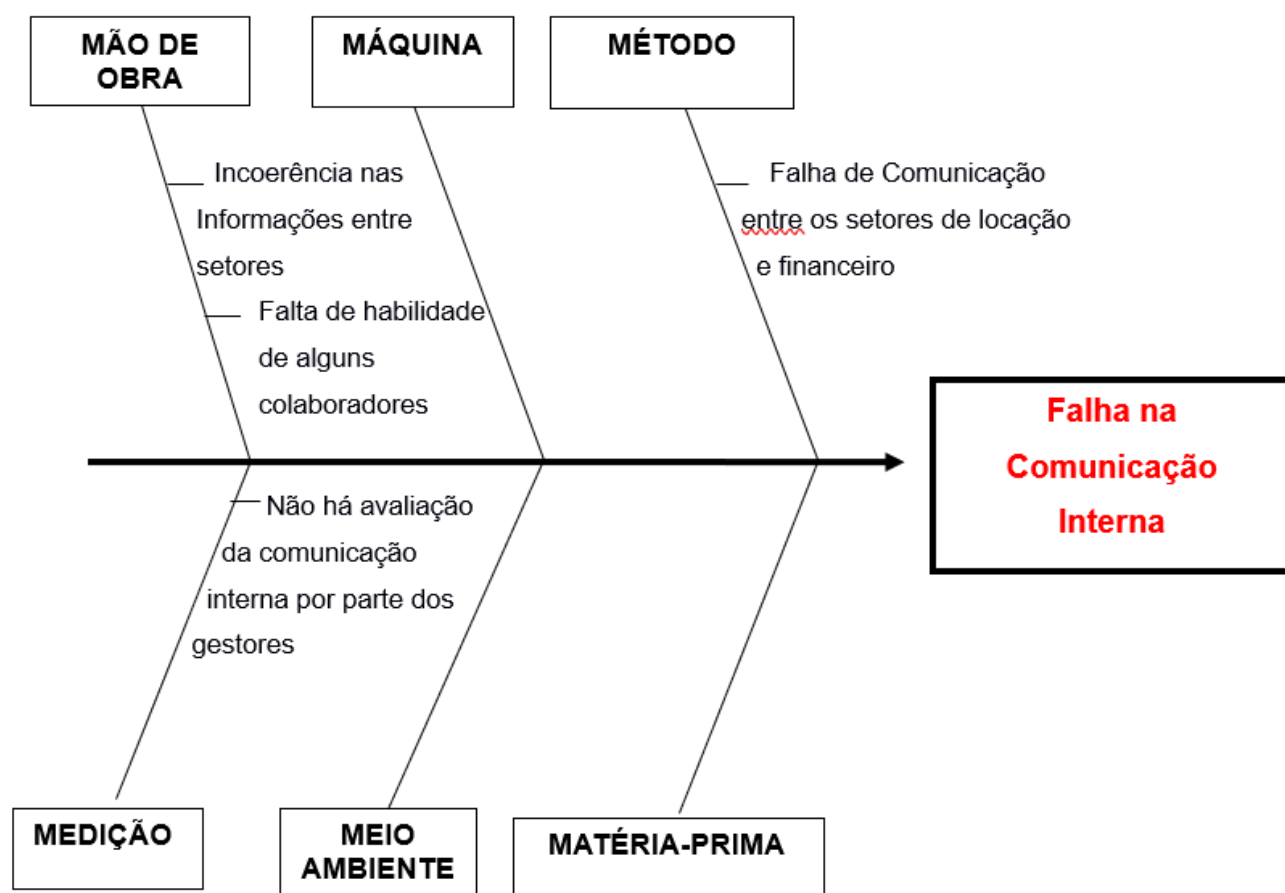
MÃO DE OBRA

MÁQUINA

MÉTODO

Incoerência nas Informações entre setores

Falta de habilidade de alguns colaboradores

Falha de Comunicação entre os setores de locação e financeiro

Falha na Comunicação Interna

Não há avaliação da comunicação interna por parte dos gestores

MEDIÇÃO

MEIO AMBIENTE

MATÉRIA-PRIMA